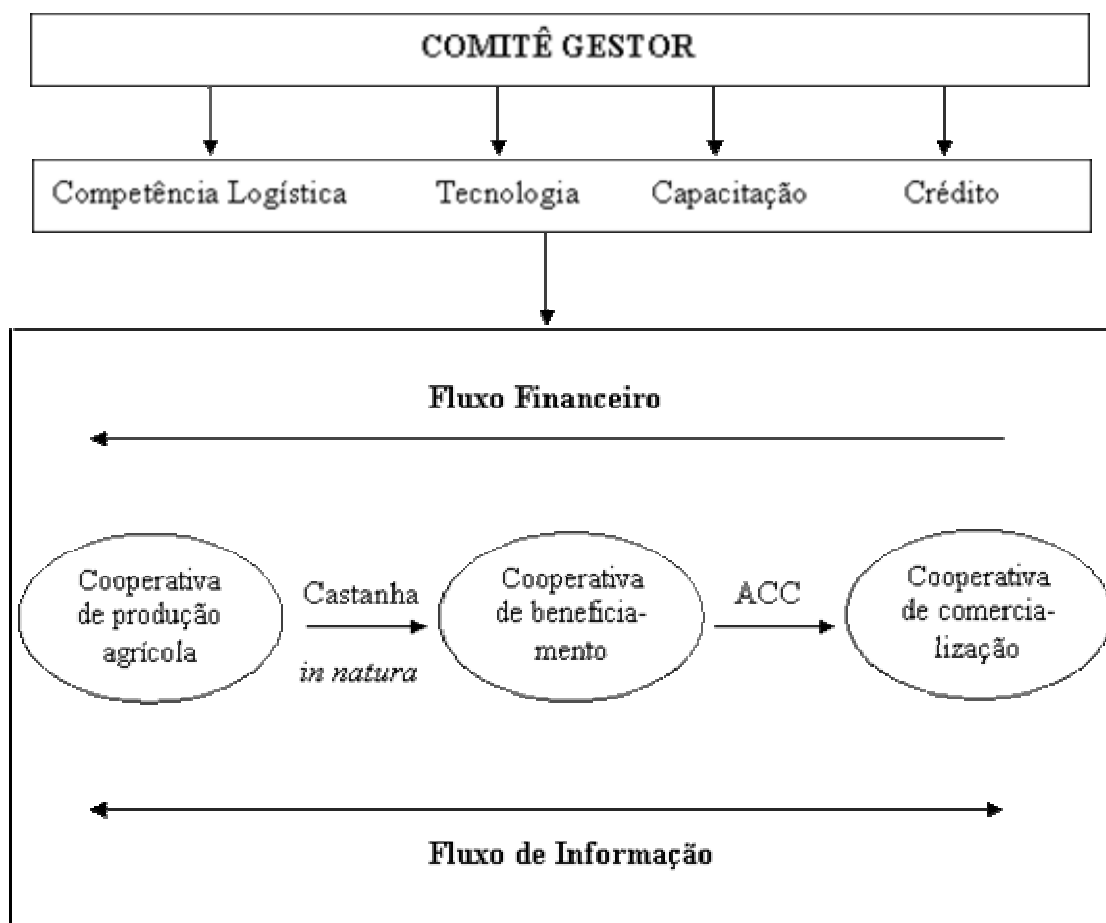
COMITÊ GESTOR

Competência Logística

Tecnologia

Capacitação

Crédito

Fluxo Financeiro

Cooperativa de produção agrícola

Castanha

in natura

Cooperativa de beneficiamento

ACC

Cooperativa de comercialização

Fluxo de Informação